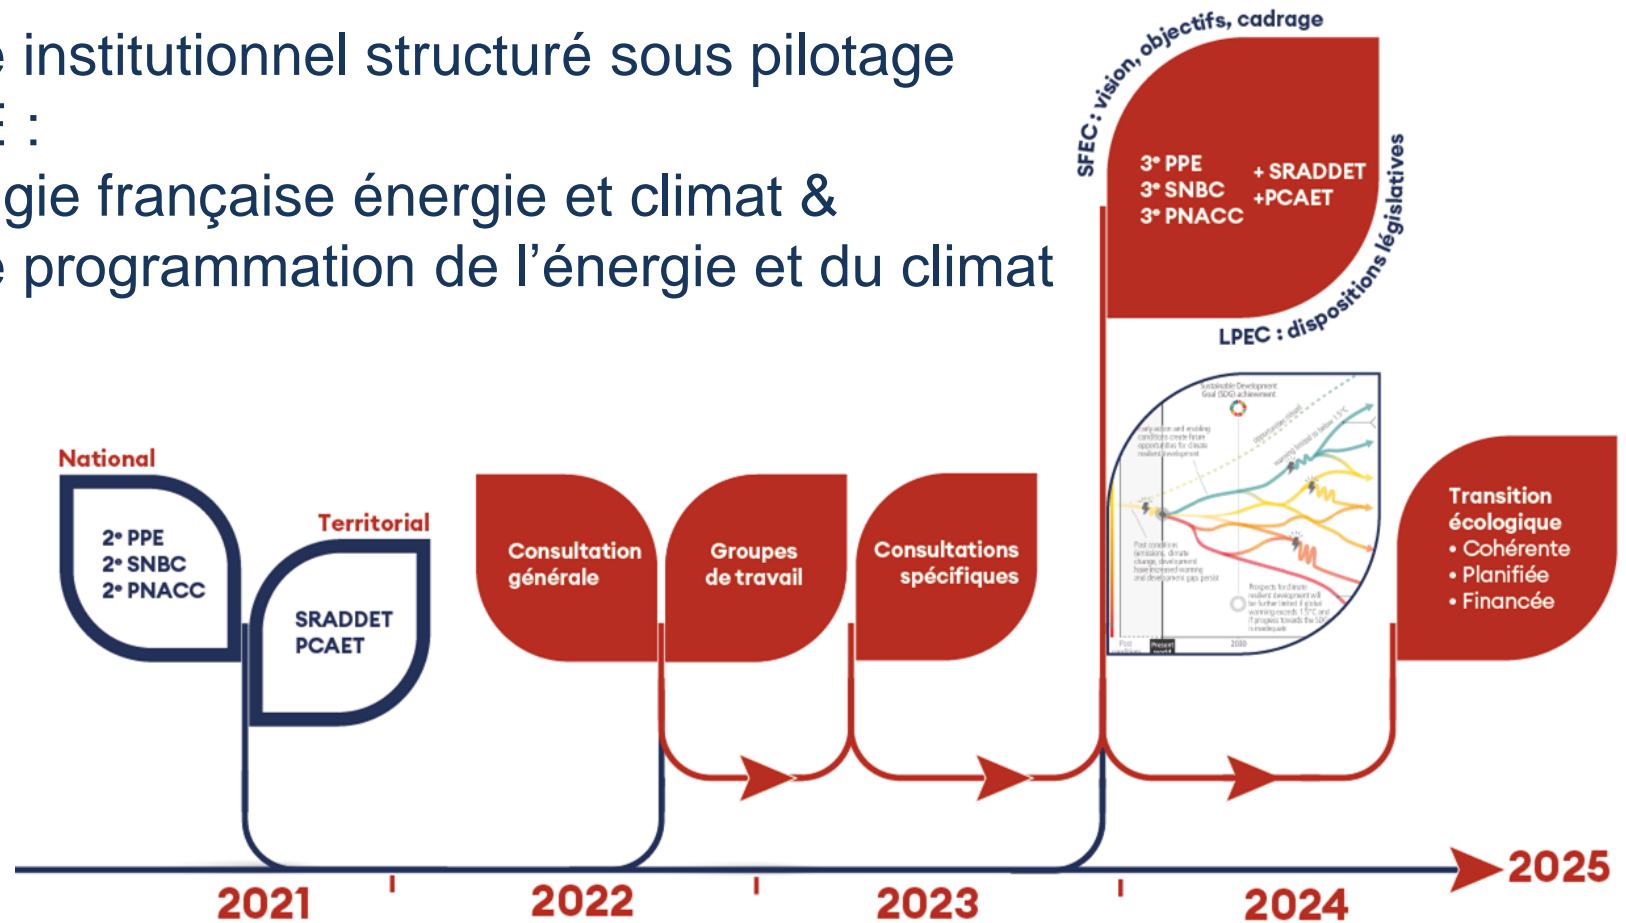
e institutionnel structuré sous pilotage
E :
gie française énergie et climat &
e programmation de l'énergie et du climat

SFEC : vision, objectifs, cadrage

3e PPE
3e SNBC
3e PNACC

+ SRADDET
+PCAET

LPEC : dispositions législatives

National

2e PPE
2e SNBC
2e PNACC

Territorial

SRADDET
PCAET

Consultation générale

Groupes de travail

Consultations spécifiques

Transition écologique
• Cohérente
• Planifiée
• Financée

2021
2022
2023
2024
2025